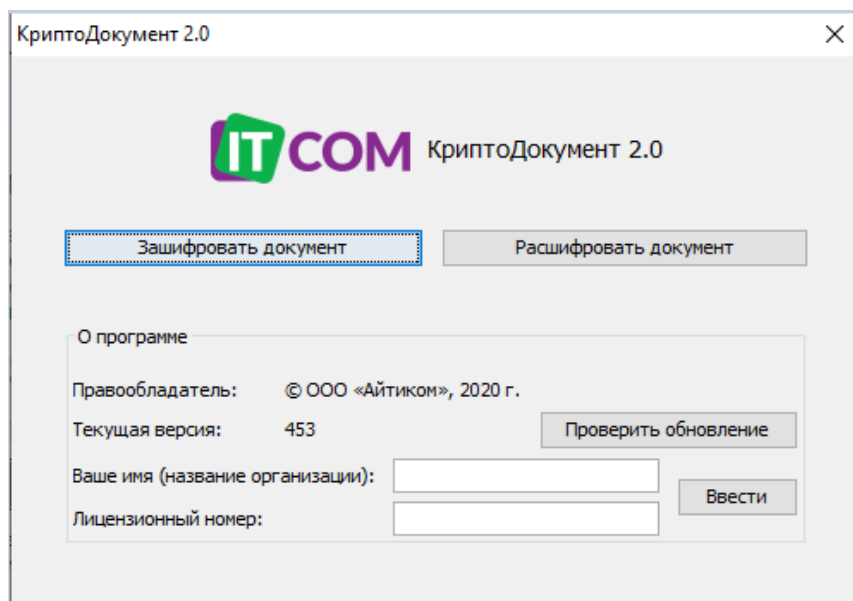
КриптоДокумент 2.0

IT COM КриптоДокумент 2.0

Зашифровать документ

Расшифровать документ

О программе

Правообладатель: © ООО «Айтиком», 2020 г.

Текущая версия: 453

Проверить обновление

Ваше имя (название организации):

Лицензионный номер:

Ввести